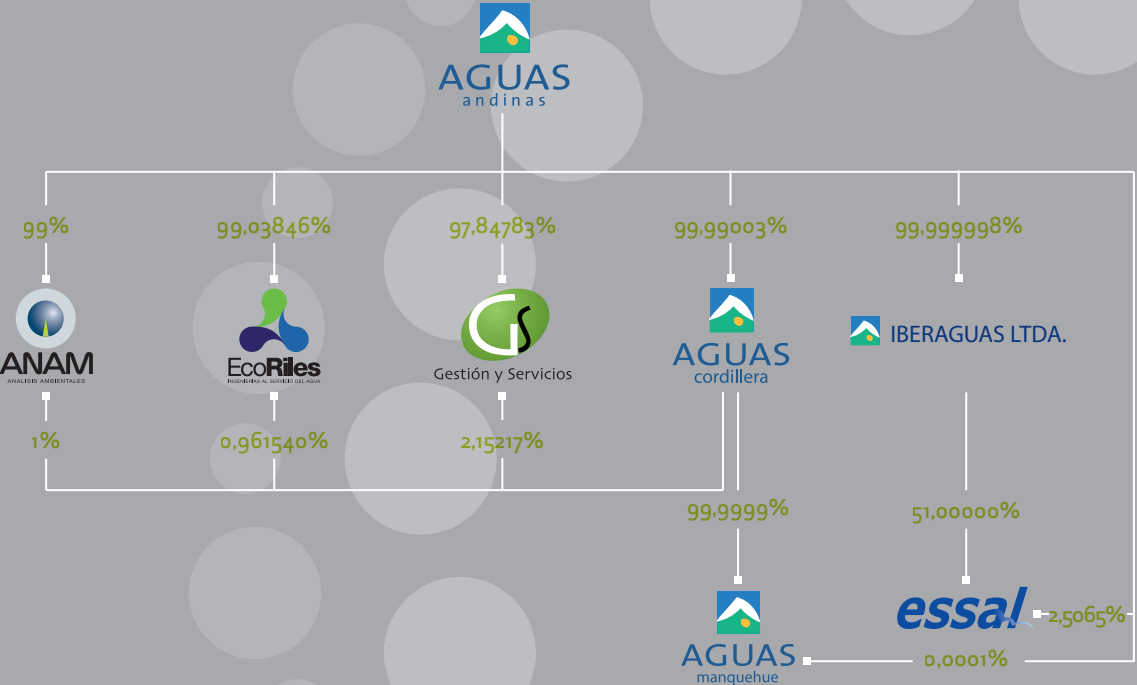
AGUAS
andinas

99%

99,03846%

97,84783%

99,99003%

99,999998%

ANAM
ANALISIS AMBIENTALES

EcoRiles
INGENIERIAS AL SERVICIO DEL AGUA

GS
Gestión y Servicios

AGUAS
cordillera

IBERAGUAS LTDA.

1%

0,961540%

2,15217%

99,9999%

51,00000%

AGUAS
manquehue

essal

2,5065%

0,0001%